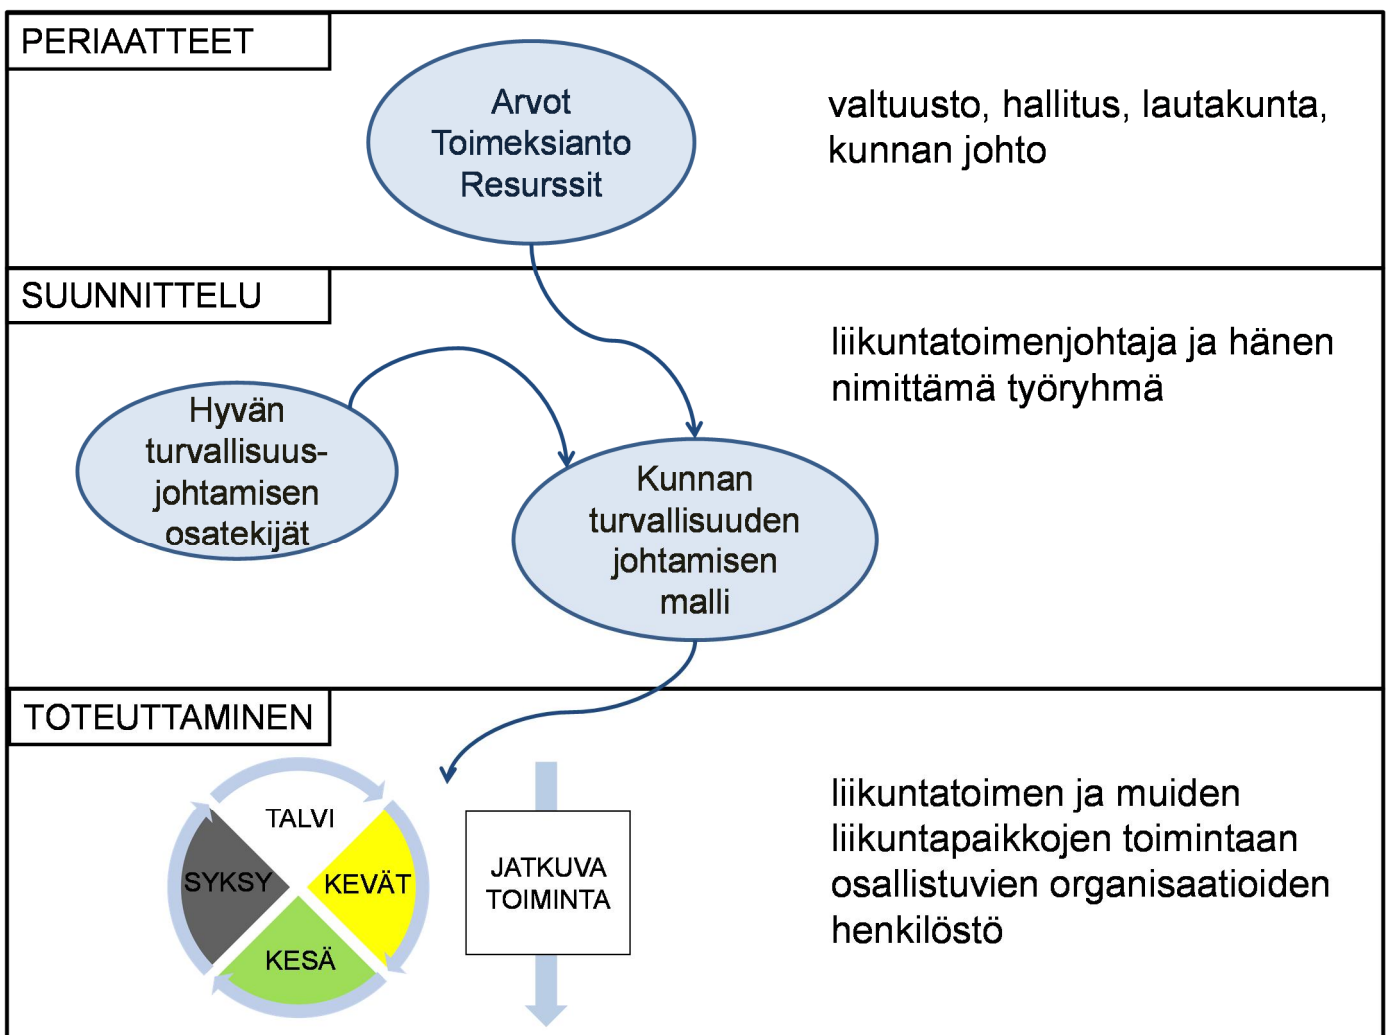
PERIAATTEET

Arvot
Toimeksianto
Resurssit

valtuusto, hallitus, lautakunta, kunnan johto

SUUNNITTELU

Hyvän turvallisuusjohtamisen osatekijät

Kunnan turvallisuuden johtamisen malli

liikuntatoimenjohtaja ja hänen nimittämä työryhmä

TOTEUTTAMINEN

TALVI
SYKSY
KEVÄT
KESÄ

JATKUVA TOIMINTA

liikuntatoimen ja muiden liikuntapaikkojen toimintaan osallistuvien organisaatioiden henkilöstö